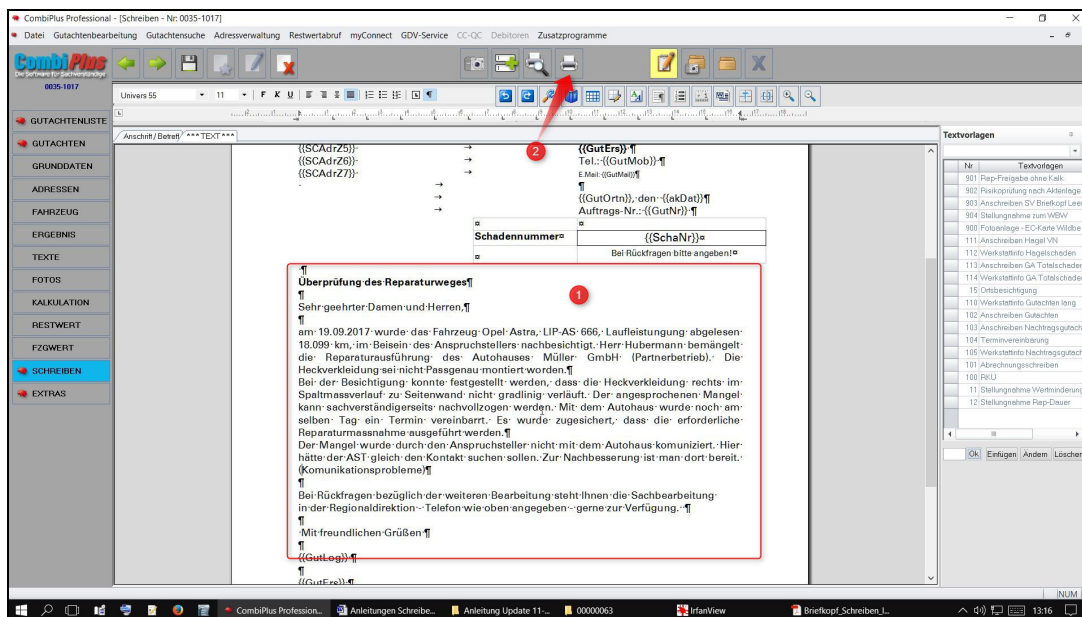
CombiPlus Professional - [Schreiben - Nr: 0035-1017]

Datei Gutachtenbearbeitung Gutachtensuche Adressverwaltung Restwertabruf myConnect GDV-Service CC-QC Debitoren Zusatzprogramme

CombiPlus
Die Software für Sachverständige
0035-1017

GUTACHTENLISTE
GUTACHTEN
GRUNDDATEN
ADRESSEN
FAHRZEUG
ERGEBNIS
TEXTE
FOTOS
KALKULATION
RESTWERT
FZGWERT
SCHREIBEN
EXTRAS

Univers 55 11 F K U

Anschrift / Betreff *** TEXT ***

{{SCAdrZ5}} → {{GutErs}}¶
{{SCAdrZ6}} → Tel.:{{GutMob}}¶
{{SCAdrZ7}} → E.Mail:{{GutMail}}¶
¶
{{GutOrtn}}, den {{akDat}}¶
Auftrags-Nr.:{{GutNr}}¶

| Schadennummer | {{SchaNr}} |
|---|---|
| | Bei Rückfragen bitte angeben! |

2

1

¶
Überprüfung des Reparaturweges¶
¶
Sehr geehrter Damen und Herren,¶
¶
am 19.09.2017 wurde das Fahrzeug Opel Astra, LIP-AS 666, Laufleistungung abgelesen 18.099 km, im Beisein des Anspruchstellers nachbesichtigt. Herr Hubermann bemängelt die Reparaturausführung des Autohauses Müller GmbH (Partnerbetrieb). Die Heckverkleidung sei nicht Passgenau montiert worden.¶
Bei der Besichtigung konnte festgestellt werden, dass die Heckverkleidung rechts im Spaltmassverlauf zu Seitenwand nicht gradlinig verläuft. Der angesprochenen Mangel kann sachverständigerseits nachvollzogen werden. Mit dem Autohaus wurde noch am selben Tag ein Termin vereinbarrt. Es wurde zugesichert, dass die erforderliche Reparaturmassnahme ausgeführt werden.¶
Der Mangel wurde durch den Anspruchsteller nicht mit dem Autohaus komuniziert. Hier hätte der AST gleich den Kontakt suchen sollen. Zur Nachbesserung ist man dort bereit. (Komunikationsprobleme)¶
¶
Bei Rückfragen bezüglich der weiteren Bearbeitung steht Ihnen die Sachbearbeitung in der Regionaldirektion - Telefon wie oben angegeben - gerne zur Verfügung. ¶
¶
Mit freundlichen Grüßen¶
¶
{{GutLog}}¶
¶
{{GutErs}}¶

Textvorlagen

| Nr | Textvorlagen |
|---|---|
| 901 | Rep-Freigabe ohne Kalk |
| 902 | Risikoprüfung nach Aktenlage |
| 903 | Anschreiben SV Briefkopf Lee |
| 904 | Stellungnahme zum WBW |
| 800 | Fotoanlage - EC-Karte Wildbe |
| 111 | Anschreiben Hagel VN |
| 112 | Werkstattinfo Hagelschaden |
| 113 | Anschreiben GA Totalschaden |
| 114 | Werkstattinfo GA Totalschaden |
| 15 | Ortsbesichtigung |
| 110 | Werkstattinfo Gutachten lang |
| 102 | Anschreiben Gutachten |
| 103 | Anschreiben Nachtragsgutach |
| 104 | Terminvereinbarung |
| 105 | Werkstattinfo Nachtragsgutach |
| 101 | Abrechnungsschreiben |
| 100 | RKU |
| 11 | Stellungnahme Wertminderung |
| 12 | Stellungnahme Rep-Dauer |

Ok Einfügen Ändern Löschen

NUM

CombiPlus Profession... Anleitungen Schreibe... Anleitung Update 11-... 00000063 IrfanView Briefkopf_Schreiben_I... 13:16